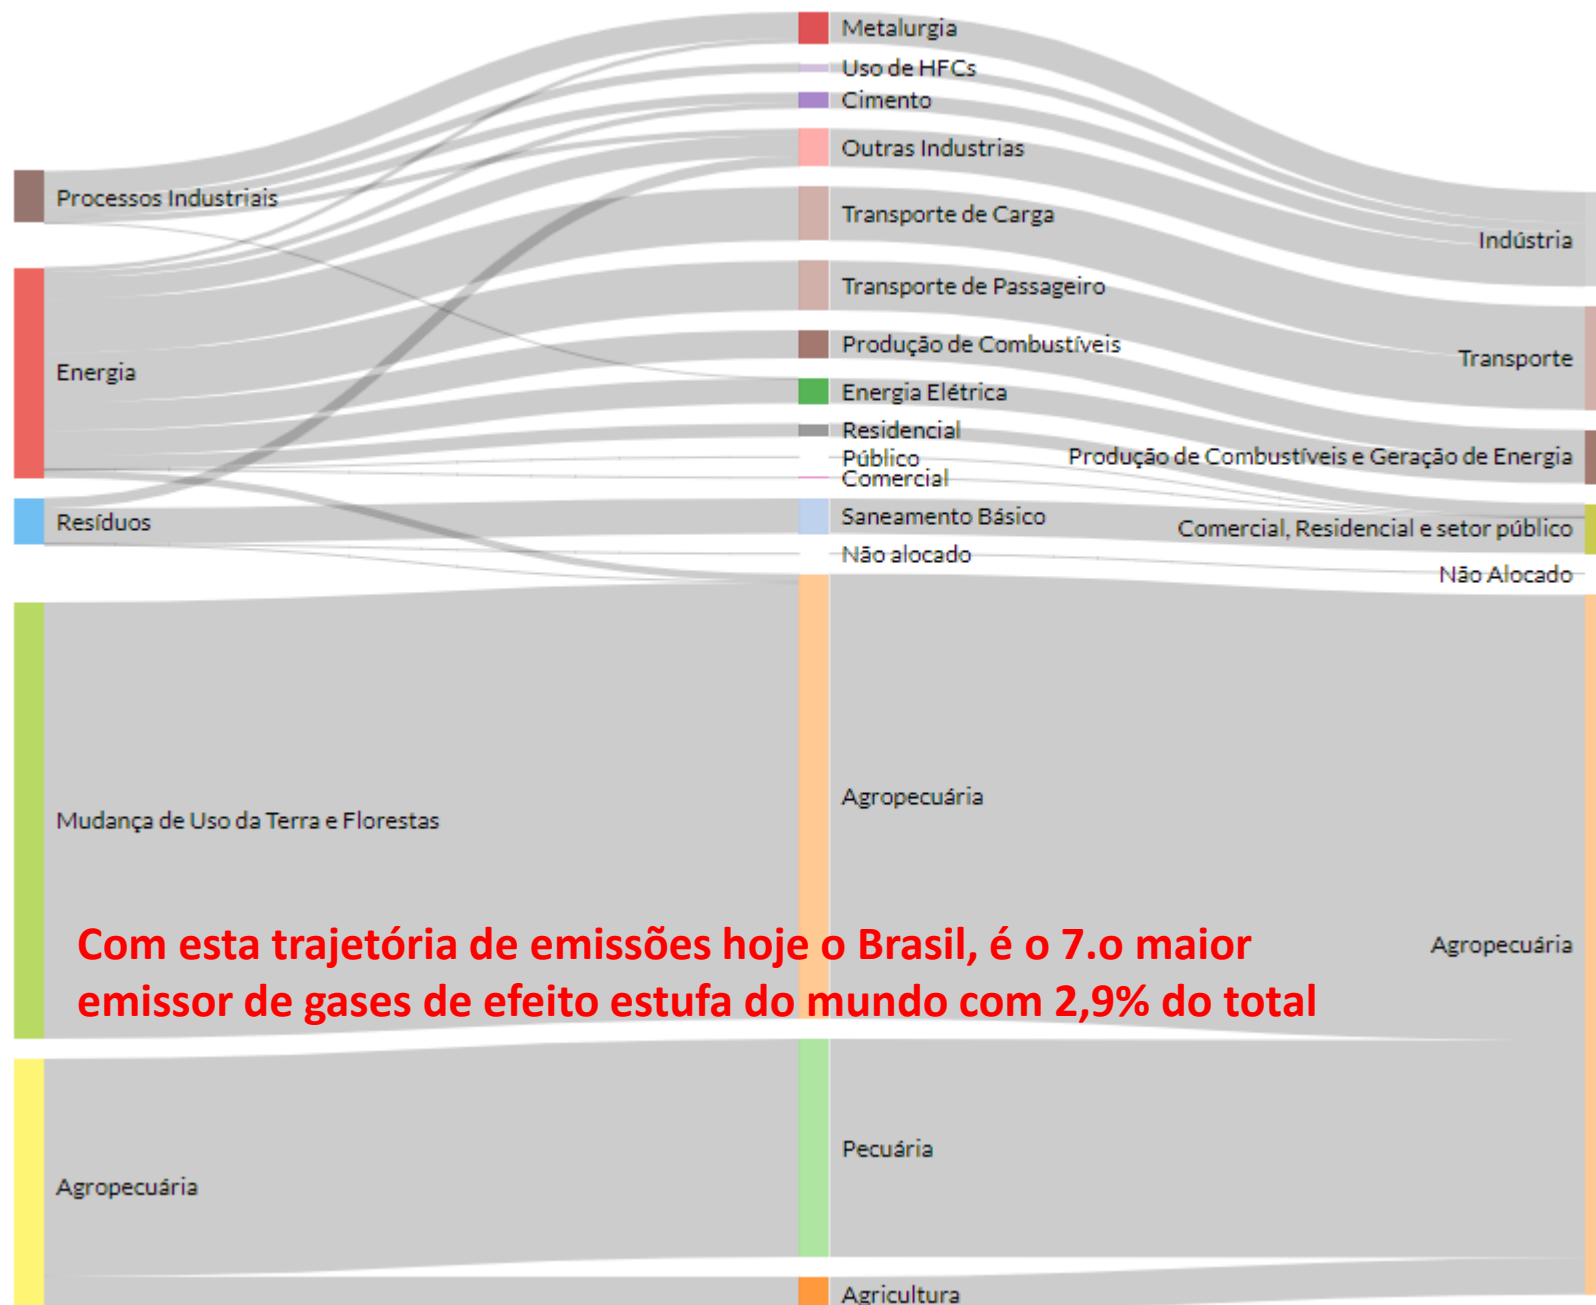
Processos Industriais

Energia

Resíduos

Mudança de Uso da Terra e Florestas

Agropecuária

Metalurgia

Uso de HFCs

Cimento

Outras Industrias

Transporte de Carga

Transporte de Passageiro

Produção de Combustíveis

Energia Elétrica

Residencial

Público

Comercial

Saneamento Básico

Não alocado

Agropecuária

Pecuária

Agricultura

Indústria

Transporte

Produção de Combustíveis e Geração de Energia

Comercial, Residencial e setor público

Não Alocado

Agropecuária

Com esta trajetória de emissões hoje o Brasil, é o 7.o maior emissor de gases de efeito estufa do mundo com 2,9% do total